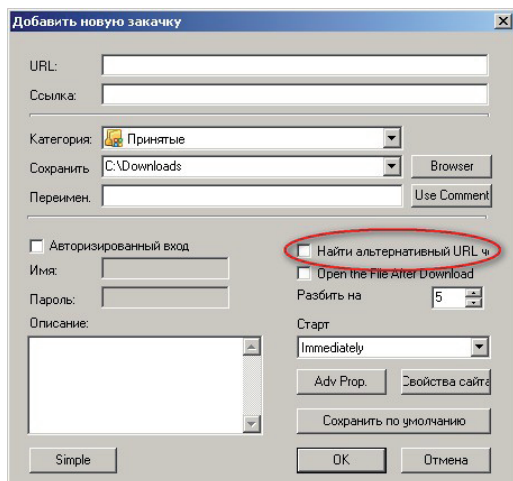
Добавить новую закачку

URL:

Ссылка:

Категория: Принятые

Сохранить C:\Downloads

Browser

Переимен.

Use Comment

Авторизированный вход

Имя:

Пароль:

Описание:

Найти альтернативный URL ч

Open the File After Download

Разбить на 5

Старт

Immediately

Adv Prop.

Свойства сайта

Сохранить по умолчанию

Simple

OK

Отмена